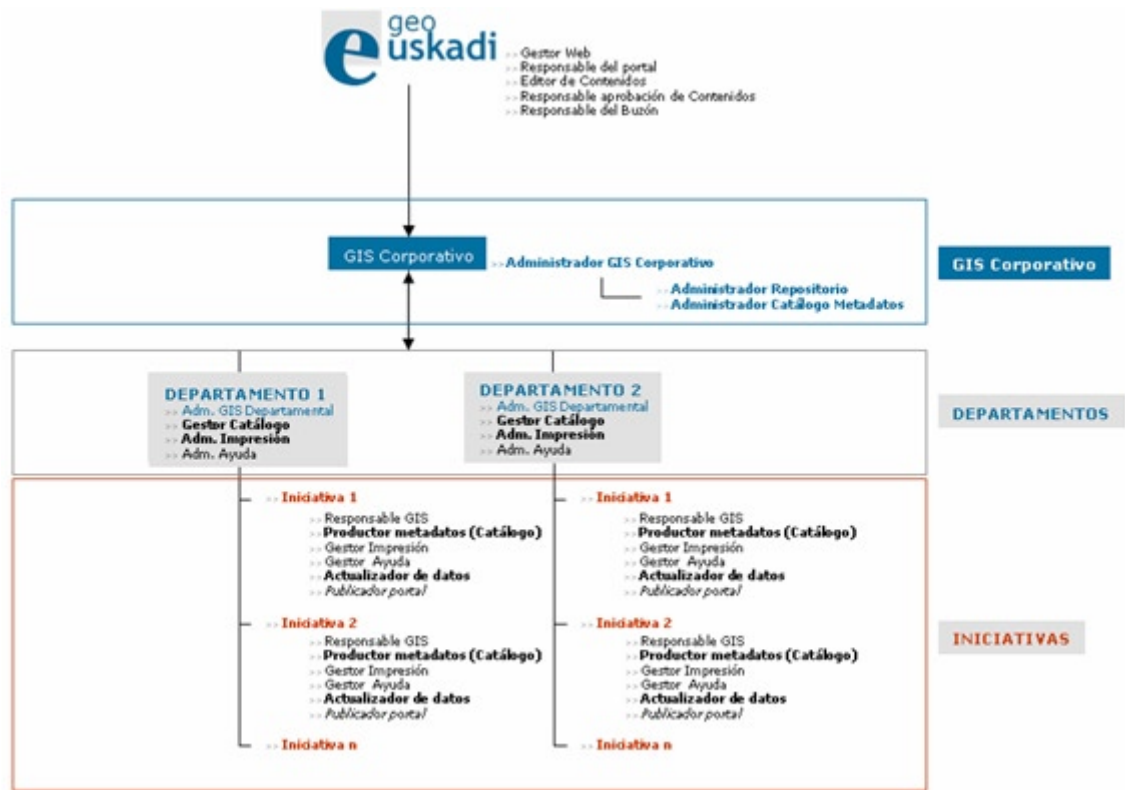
geo euskadi

>> Gestor Web
>> Responsable del portal
>> Editor de Contenidos
>> Responsable aprobación de Contenidos
>> Responsable del Buzón

GIS Corporativo
>> Administrador GIS Corporativo
>> Administrador Repositorio
>> Administrador Catálogo Metadatos

GIS Corporativo

DEPARTAMENTO 1
>> Adm. GIS Departamental
>> Gestor Catálogo
>> Adm. Impresión
>> Adm. Ayuda

DEPARTAMENTO 2
>> Adm. GIS Departamental
>> Gestor Catálogo
>> Adm. Impresión
>> Adm. Ayuda

DEPARTAMENTOS

>> Iniciativa 1
>> Responsable GIS
>> Productor metadatos (Catálogo)
>> Gestor Impresión
>> Gestor Ayuda
>> Actualizador de datos
>> Publicador portal

>> Iniciativa 2
>> Responsable GIS
>> Productor metadatos (Catálogo)
>> Gestor Impresión
>> Gestor Ayuda
>> Actualizador de datos
>> Publicador portal

>> Iniciativa n

>> Iniciativa 1
>> Responsable GIS
>> Productor metadatos (Catálogo)
>> Gestor Impresión
>> Gestor Ayuda
>> Actualizador de datos
>> Publicador portal

>> Iniciativa 2
>> Responsable GIS
>> Productor metadatos (Catálogo)
>> Gestor Impresión
>> Gestor Ayuda
>> Actualizador de datos
>> Publicador portal

>> Iniciativa n

INICIATIVAS